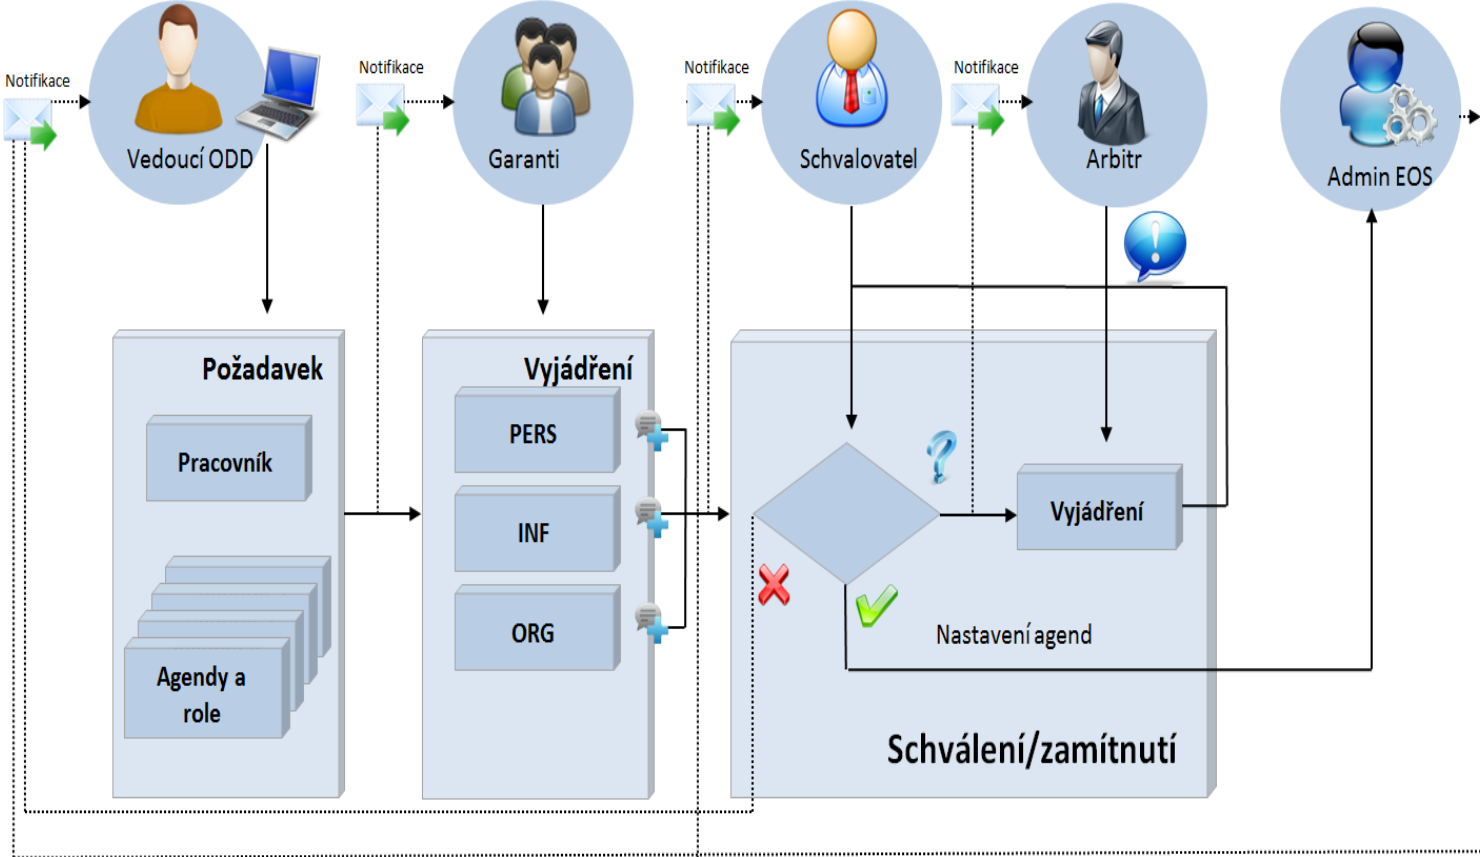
Notifikace

Vedoucí ODD

Notifikace

Garanti

Notifikace

Schvalovatel

Notifikace

Arbitr

Admin EOS

Požadavek

Pracovník

Agendy a role

Vyjádření

PERS

INF

ORG

Vyjádření

Nastavení agend

Schválení/zamítnutí